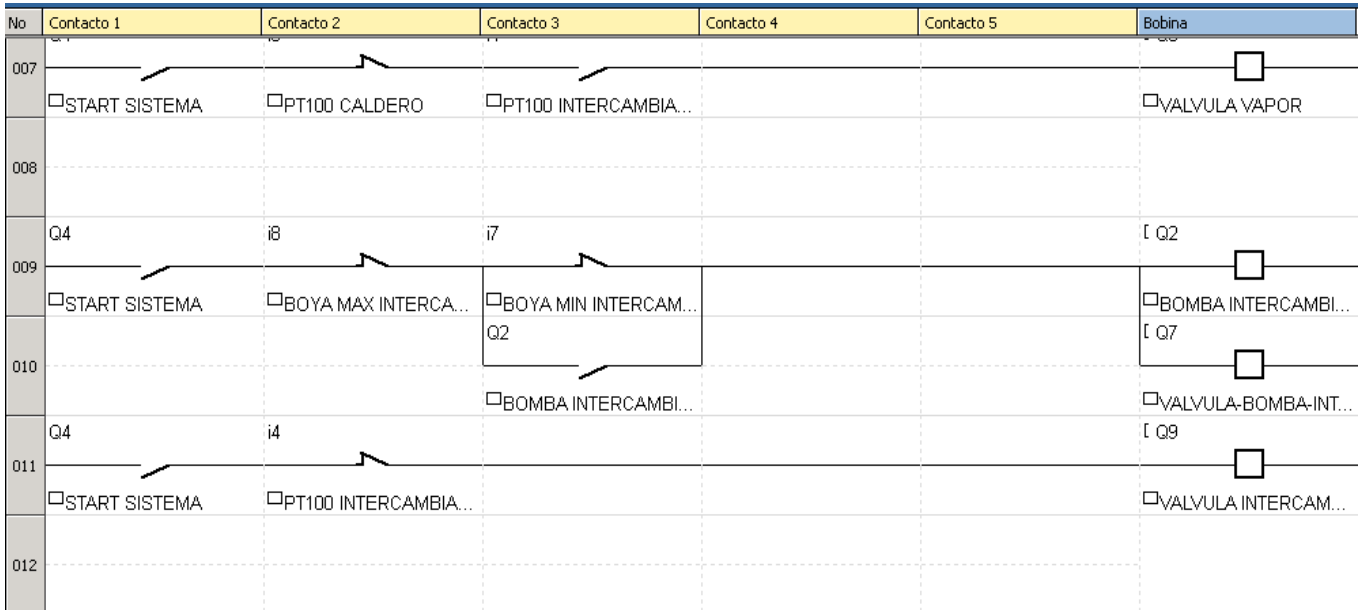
| No | Contacto 1 | Contacto 2 | Contacto 3 | Contacto 4 | Contacto 5 | Bobina |
|---|---|---|---|---|---|---|
| 007 | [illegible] START SISTEMA | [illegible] PT100 CALDERO | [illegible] PT100 INTERCAMBIA... | | | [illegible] VALVULA VAPOR |
| 008 | | | | | | |
| 009 | Q4 START SISTEMA | i8 BOYA MAX INTERCA... | i7 BOYA MIN INTERCAM... | | | [ Q2 BOMBA INTERCAMBI... |
| 010 | | | Q2 BOMBA INTERCAMBI... | | | [ Q7 VALVULA-BOMBA-INT... |
| 011 | Q4 START SISTEMA | i4 PT100 INTERCAMBIA... | | | | [ Q9 VALVULA INTERCAM... |
| 012 | | | | | | |